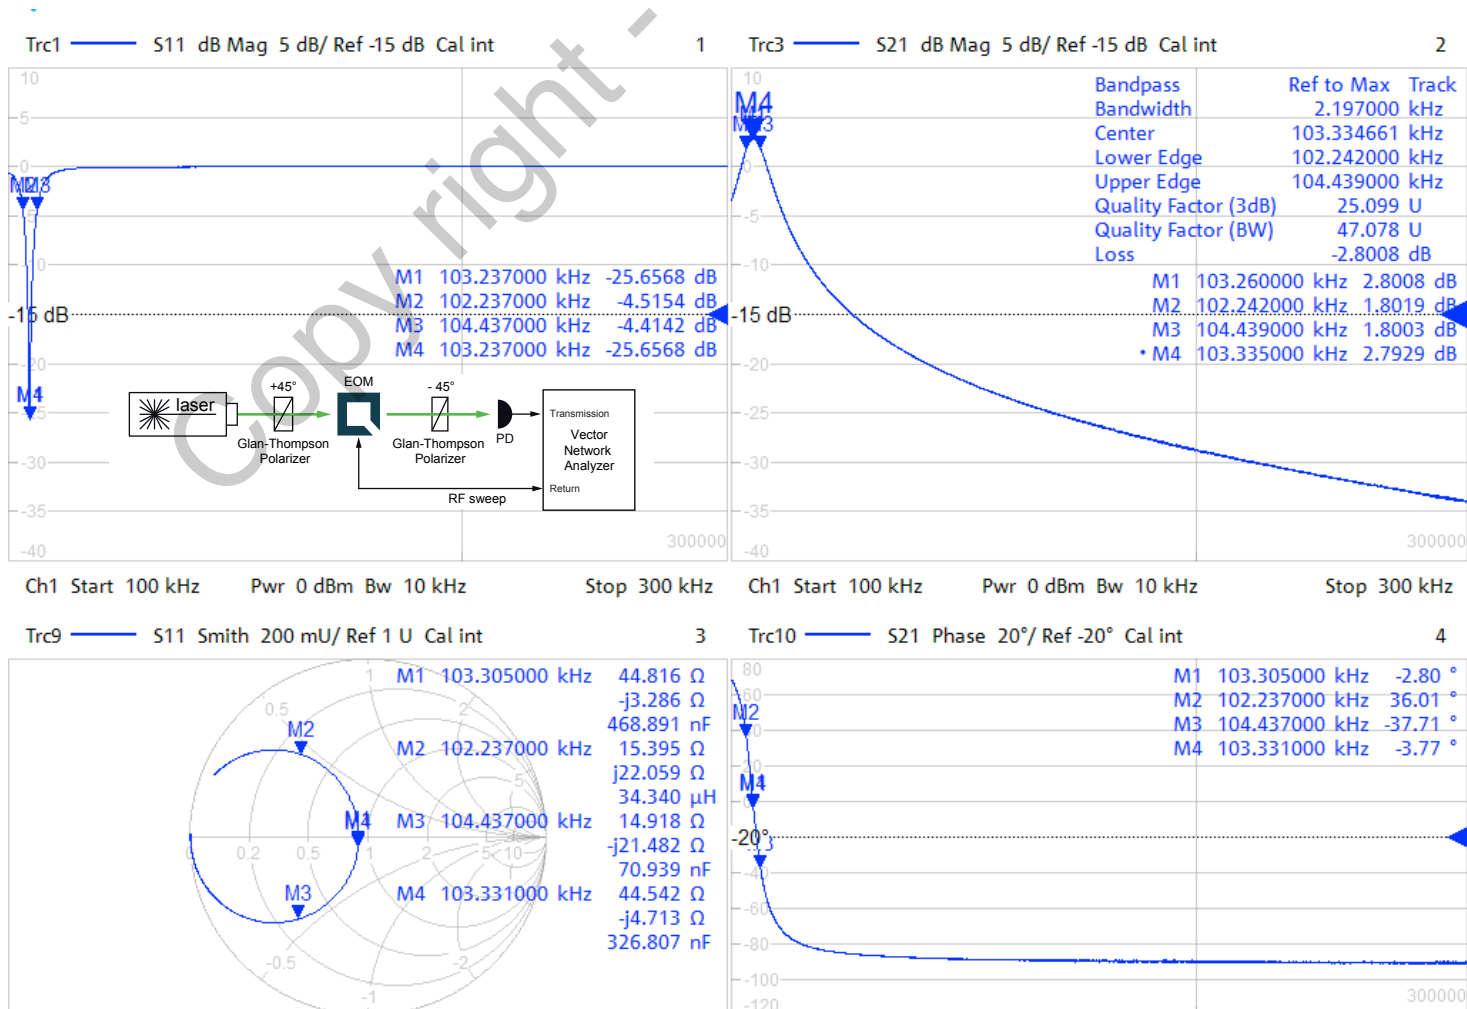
Trc1 S11 dB Mag 5 dB/ Ref -15 dB Cal int 1

Copy right -

10
5
0
M2M3
-10
-15 dB
-20
M4
-25
-30
-35
-40
300000

M1 103.237000 kHz -25.6568 dB
M2 102.237000 kHz -4.5154 dB
M3 104.437000 kHz -4.4142 dB
M4 103.237000 kHz -25.6568 dB

laser
+45°
Glan-Thompson Polarizer
EOM
- 45°
Glan-Thompson Polarizer
PD
Transmission
Vector Network Analyzer
Return
RF sweep

Trc3 S21 dB Mag 5 dB/ Ref -15 dB Cal int 2

10
M4
M1M3
0
-5
-10
-15 dB
-20
-25
-30
-35
-40
300000

| Bandpass | Ref to Max Track |
|---|---|
| Bandwidth | 2.197000 kHz |
| Center | 103.334661 kHz |
| Lower Edge | 102.242000 kHz |
| Upper Edge | 104.439000 kHz |
| Quality Factor (3dB) | 25.099 U |
| Quality Factor (BW) | 47.078 U |
| Loss | -2.8008 dB |

M1 103.260000 kHz 2.8008 dB
M2 102.242000 kHz 1.8019 dB
M3 104.439000 kHz 1.8003 dB
• M4 103.335000 kHz 2.7929 dB

Ch1 Start 100 kHz Pwr 0 dBm Bw 10 kHz Stop 300 kHz
Ch1 Start 100 kHz Pwr 0 dBm Bw 10 kHz Stop 300 kHz

Trc9 S11 Smith 200 mU/ Ref 1 U Cal int 3

1
0.5
2
M2
5
M4
0.2
0.5
1
2
5
10
M3
-0.5
-2
-1

M1 103.305000 kHz 44.816 Ω
-j3.286 Ω
468.891 nF
M2 102.237000 kHz 15.395 Ω
j22.059 Ω
34.340 µH
M3 104.437000 kHz 14.918 Ω
-j21.482 Ω
70.939 nF
M4 103.331000 kHz 44.542 Ω
-j4.713 Ω
326.807 nF

Trc10 S21 Phase 20°/ Ref -20° Cal int 4

80
60
M2
M4
-20°
-60
-80
-100
-120
300000

M1 103.305000 kHz -2.80 °
M2 102.237000 kHz 36.01 °
M3 104.437000 kHz -37.71 °
M4 103.331000 kHz -3.77 °